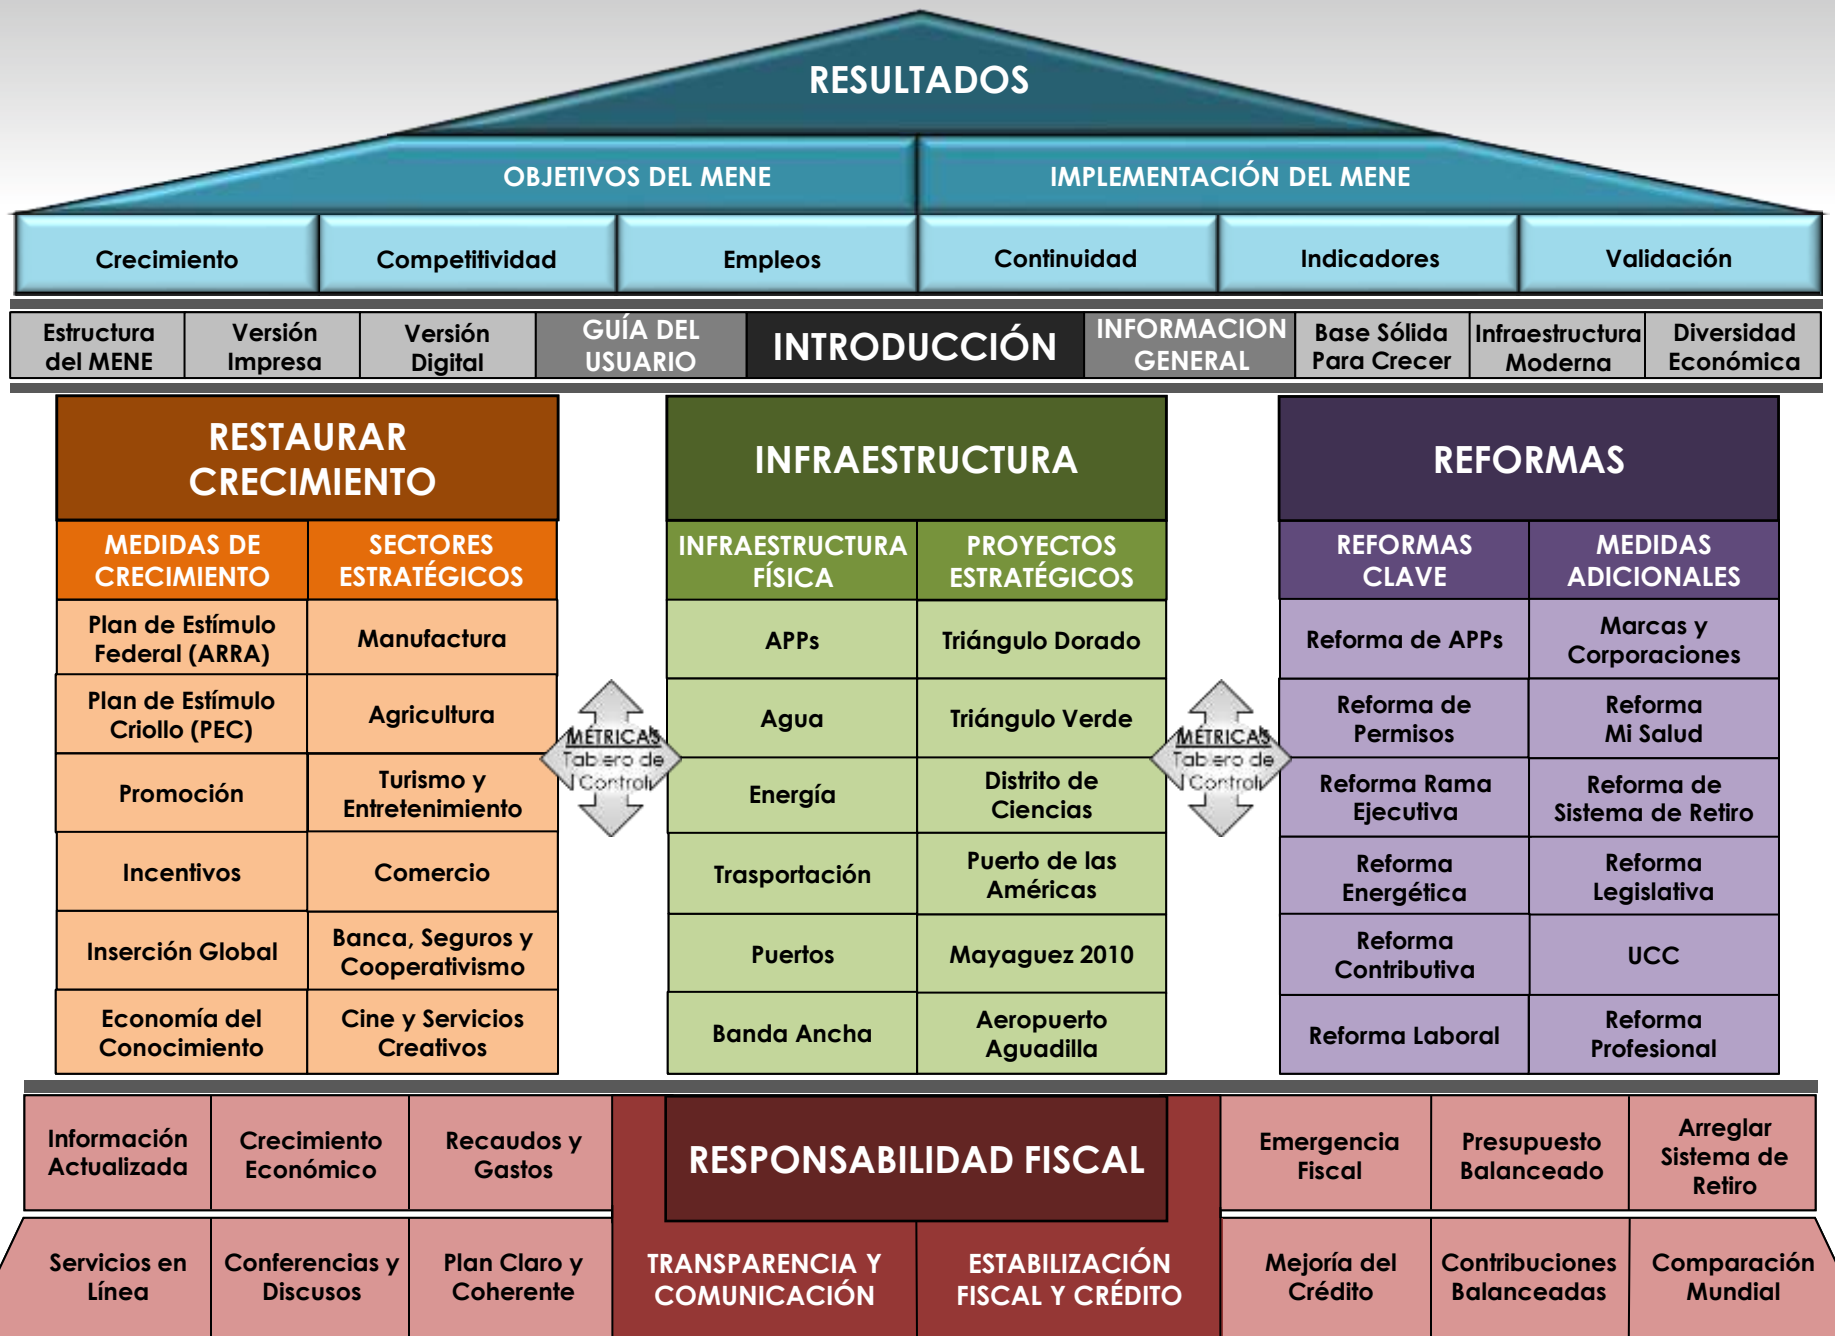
RESULTADOS

OBJETIVOS DEL MENE

IMPLEMENTACIÓN DEL MENE

Crecimiento

Competitividad

Empleos

Continuidad

Indicadores

Validación

Estructura del MENE

Versión Impresa

Versión Digital

GUÍA DEL USUARIO

INTRODUCCIÓN

INFORMACION GENERAL

Base Sólida Para Crecer

Infraestructura Moderna

Diversidad Económica

RESTAURAR CRECIMIENTO

| MEDIDAS DE CRECIMIENTO | SECTORES ESTRATÉGICOS |
|---|---|
| Plan de Estímulo Federal (ARRA) | Manufactura |
| Plan de Estímulo Criollo (PEC) | Agricultura |
| Promoción | Turismo y Entretenimiento |
| Incentivos | Comercio |
| Inserción Global | Banca, Seguros y Cooperativismo |
| Economía del Conocimiento | Cine y Servicios Creativos |

MÉTRICAS Tablero de Control

INFRAESTRUCTURA

| INFRAESTRUCTURA FÍSICA | PROYECTOS ESTRATÉGICOS |
|---|---|
| APPs | Triángulo Dorado |
| Agua | Triángulo Verde |
| Energía | Distrito de Ciencias |
| Trasportación | Puerto de las Américas |
| Puertos | Mayaguez 2010 |
| Banda Ancha | Aeropuerto Aguadilla |

MÉTRICAS Tablero de Control

REFORMAS

| REFORMAS CLAVE | MEDIDAS ADICIONALES |
|---|---|
| Reforma de APPs | Marcas y Corporaciones |
| Reforma de Permisos | Reforma Mi Salud |
| Reforma Rama Ejecutiva | Reforma de Sistema de Retiro |
| Reforma Energética | Reforma Legislativa |
| Reforma Contributiva | UCC |
| Reforma Laboral | Reforma Profesional |

Información Actualizada

Crecimiento Económico

Recaudos y Gastos

RESPONSABILIDAD FISCAL

Emergencia Fiscal

Presupuesto Balanceado

Arreglar Sistema de Retiro

Servicios en Línea

Conferencias y Discusos

Plan Claro y Coherente

TRANSPARENCIA Y COMUNICACIÓN

ESTABILIZACIÓN FISCAL Y CRÉDITO

Mejoría del Crédito

Contribuciones Balanceadas

Comparación Mundial